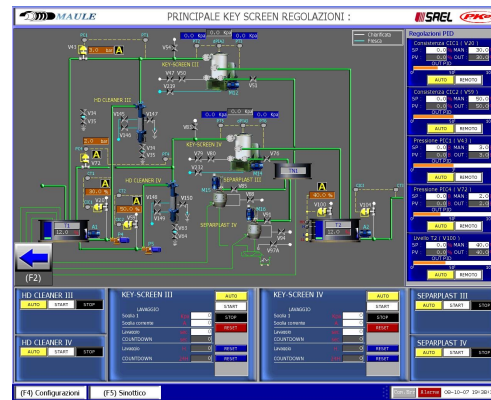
MAULE

PRINCIPALE KEY SCREEN REGOLAZIONI :

SAEL

Chiarificata
Fresca

KEY-SCREEN III

HD CLEANER III

KEY-SCREEN IV

HD CLEANER IV

SEPARPLAST III

SEPARPLAST IV

T1

T2

TN1

A

(F2)

Regolazioni PID

Consistenza CTC1 ( V20 )
SP 0.0 MAN 30.0
PV 0.0 OUT 30.0
AUTO REMOTO

Consistenza CTC2 ( V55 )
SP 0.0 MAN 50.0
PV 0.0 OUT 50.0
AUTO REMOTO

Pressione PTC3 ( V63 )
SP 0.0 MAN 3.0
PV 0.0 OUT 3.0
AUTO REMOTO

Pressione PTC4 ( V72 )
SP 0.0 MAN 2.0
PV 0.0 OUT 2.0
AUTO REMOTO

Livello T2 ( V100 )
SP 0.0 MAN 40.0
PV 0.0 OUT 40.0
AUTO REMOTO

HD CLEANER III
AUTO START STOP

HD CLEANER IV
AUTO START STOP

KEY-SCREEN III
AUTO
LAVAGGIO
Soglia 1 0
Soglia corrente 0
LAVAGGIO
COUNTDOWN 0
LAVAGGIO
COUNTDOWN 0
START
STOP
RESET
RESET
RESET

KEY-SCREEN IV
AUTO
LAVAGGIO
Soglia 1 0
Soglia corrente 0
LAVAGGIO
COUNTDOWN 0
LAVAGGIO
COUNTDOWN 0
START
STOP
RESET
RESET
RESET

SEPARPLAST III
AUTO START STOP

SEPARPLAST IV
AUTO START STOP

(F4) Configurazioni
(F5) Sinottico

Allarmi 09-10-07 10:38